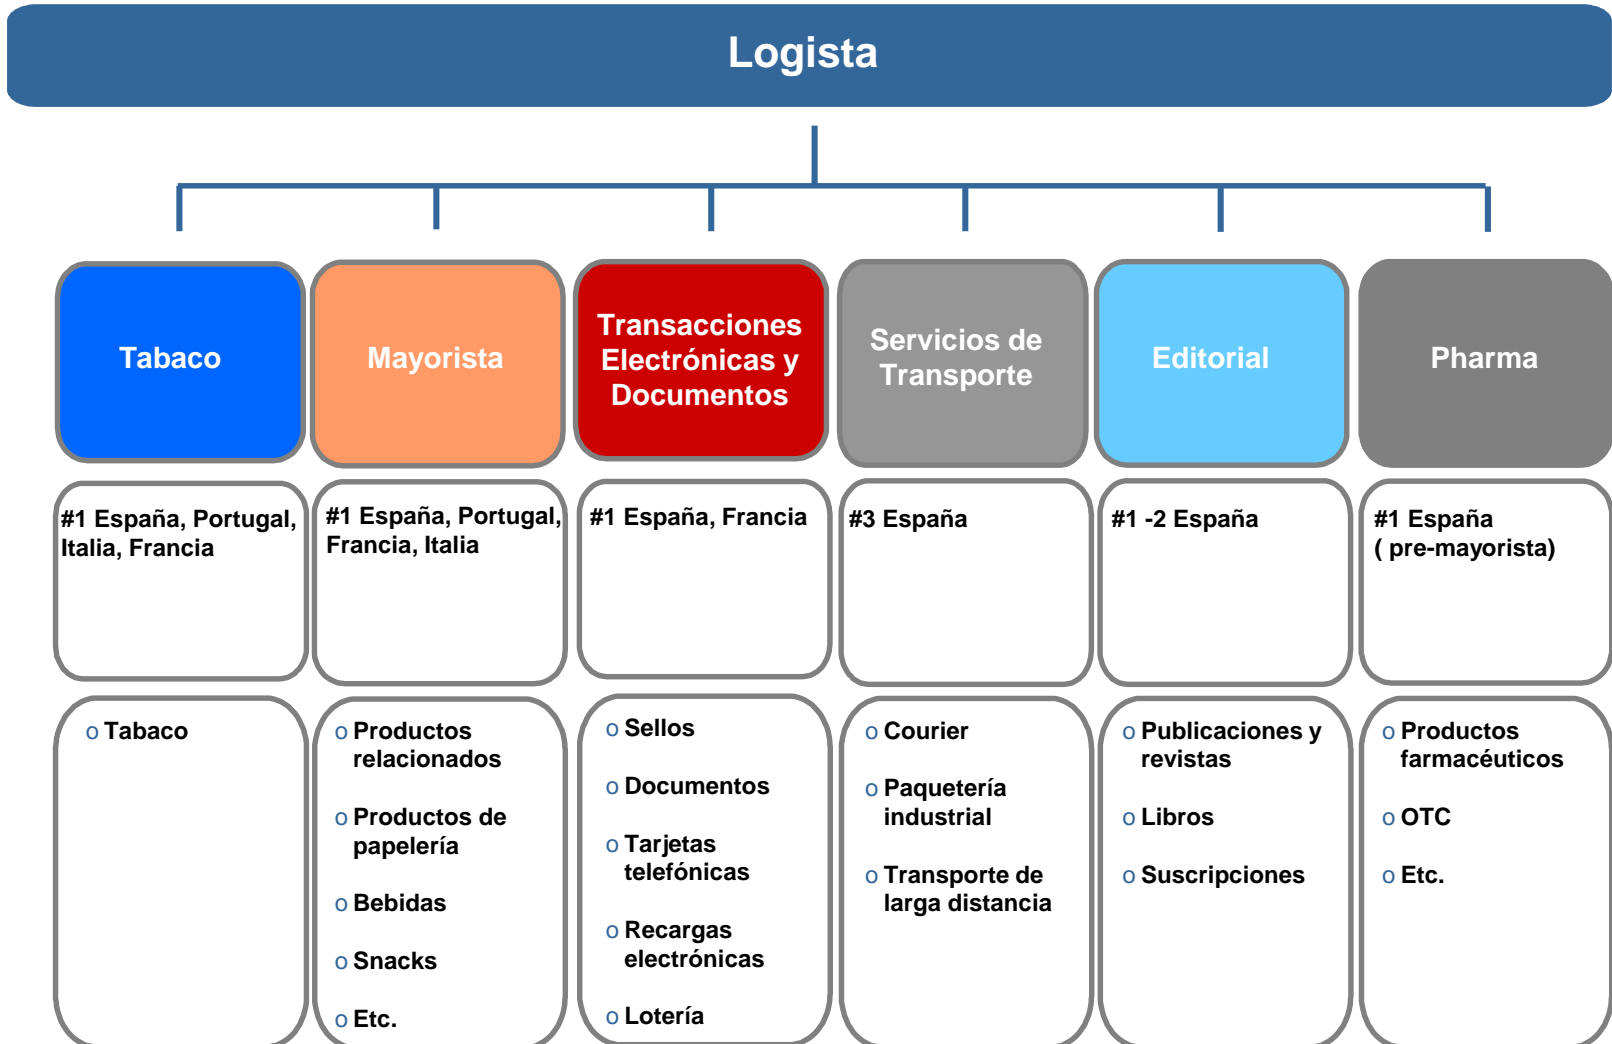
Logista

Tabaco

#1 España, Portugal, Italia, Francia

o Tabaco

Mayorista

#1 España, Portugal, Francia, Italia

o Productos relacionados

o Productos de papelería

o Bebidas

o Snacks

o Etc.

Transacciones Electrónicas y Documentos

#1 España, Francia

o Sellos

o Documentos

o Tarjetas telefónicas

o Recargas electrónicas

o Lotería

Servicios de Transporte

#3 España

o Courier

o Paquetería industrial

o Transporte de larga distancia

Editorial

#1 -2 España

o Publicaciones y revistas

o Libros

o Suscripciones

Pharma

#1 España ( pre-mayorista)

o Productos farmacéuticos

o OTC

o Etc.